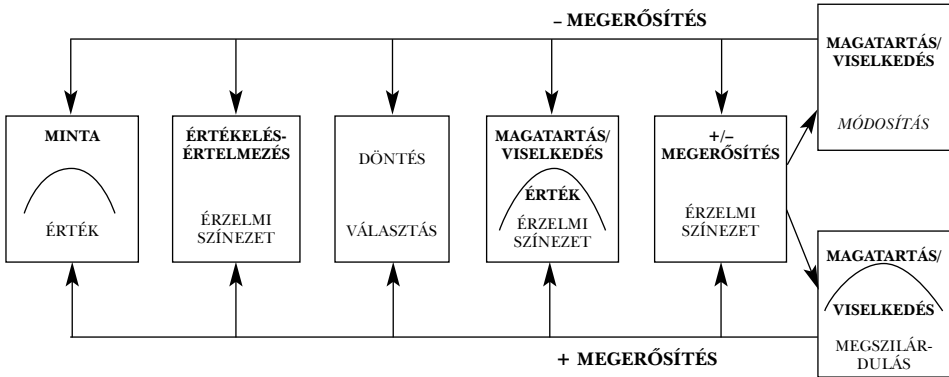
– MEGERŐSÍTÉS

MAGATARTÁS/ VISELKEDÉS

MÓDOSÍTÁS

MINTA

ÉRTÉK

ÉRTÉKELÉS-ÉRTELMEZÉS

ÉRZELMI SZÍNEZET

DÖNTÉS

VÁLASZTÁS

MAGATARTÁS/ VISELKEDÉS

ÉRTÉK

ÉRZELMI SZÍNEZET

+/– MEGERŐSÍTÉS

ÉRZELMI SZÍNEZET

MAGATARTÁS/

VISELKEDÉS

MEGSZILÁR-DULÁS

+ MEGERŐSÍTÉS